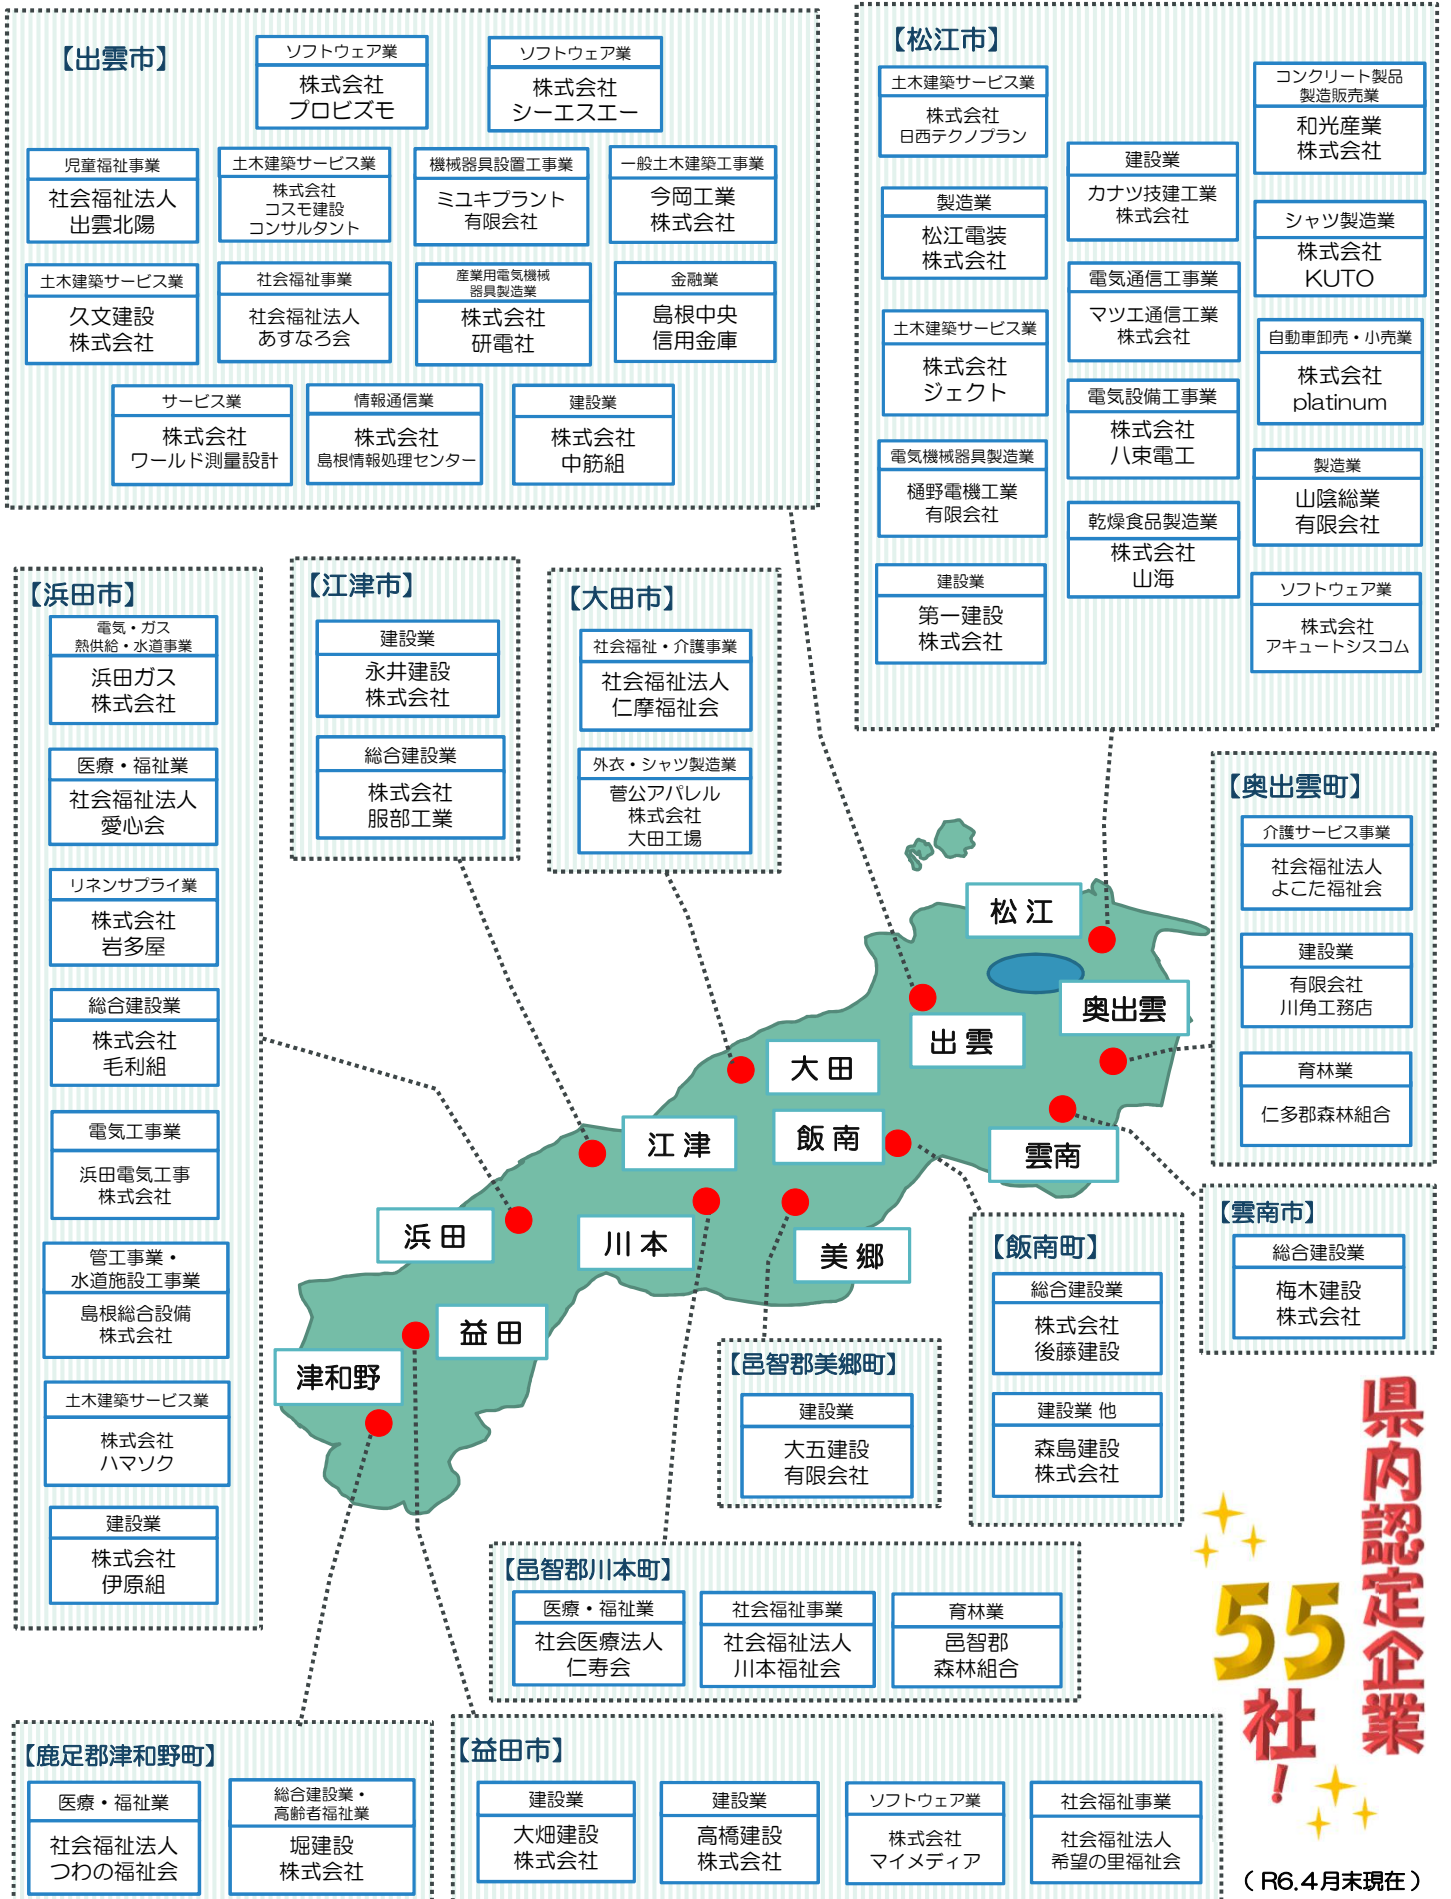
【出雲市】

ソフトウェア業
株式会社
プロビズモ

ソフトウェア業
株式会社
シーエスエー

児童福祉事業
社会福祉法人
出雲北陽

土木建築サービス業
株式会社
コスモ建設
コンサルタント

機械器具設置工事業
ミユキプラント
有限会社

一般土木建築工事業
今岡工業
株式会社

土木建築サービス業
久文建設
株式会社

社会福祉事業
社会福祉法人
あすなろ会

産業用電気機械器具製造業
株式会社
研電社

金融業
島根中央
信用金庫

サービス業
株式会社
ワールド測量設計

情報通信業
株式会社
島根情報処理センター

建設業
株式会社
中筋組

【松江市】

土木建築サービス業
株式会社
日西テクノプラン

製造業
松江電装
株式会社

土木建築サービス業
株式会社
ジェクト

電気機械器具製造業
樋野電機工業
有限会社

建設業
第一建設
株式会社

建設業
カナツ技建工業
株式会社

電気通信工事業
マツエ通信工業
株式会社

電気設備工事業
株式会社
八束電工

乾燥食品製造業
株式会社
山海

コンクリート製品製造販売業
和光産業
株式会社

シャツ製造業
株式会社
KUTO

自動車卸売・小売業
株式会社
platinum

製造業
山陰総業
有限会社

ソフトウェア業
株式会社
アキュートシステム

【浜田市】

電気・ガス熱供給・水道事業
浜田ガス
株式会社

医療・福祉業
社会福祉法人
愛心会

リネンサプライ業
株式会社
岩多屋

総合建設業
株式会社
毛利組

電気工事業
浜田電気工事
株式会社

管工事業・水道施設工事業
島根総合設備
株式会社

土木建築サービス業
株式会社
ハマソク

建設業
株式会社
伊原組

【江津市】

建設業
永井建設
株式会社

総合建設業
株式会社
服部工業

【大田市】

社会福祉・介護事業
社会福祉法人
仁摩福祉会

外衣・シャツ製造業
菅公アパレル
株式会社
大田工場

【奥出雲町】

介護サービス事業
社会福祉法人
よこた福祉会

建設業
有限会社
川角工務店

育林業
仁多郡森林組合

松 江
出 雲
奥出雲
大 田
江 津
飯 南
雲南
浜 田
川 本
美 郷
益 田
津和野

【雲南市】

総合建設業
梅木建設
株式会社

【飯南町】

総合建設業
株式会社
後藤建設

建設業 他
森島建設
株式会社

【邑智郡美郷町】

建設業
大五建設
有限会社

【邑智郡川本町】

医療・福祉業
社会医療法人
仁寿会

社会福祉事業
社会福祉法人
川本福祉会

育林業
邑智郡
森林組合

【鹿足郡津和野町】

医療・福祉業
社会福祉法人
つわの福祉会

総合建設業・高齢者福祉業
堀建設
株式会社

【益田市】

建設業
大畑建設
株式会社

建設業
高橋建設
株式会社

ソフトウェア業
株式会社
マイメディア

社会福祉事業
社会福祉法人
希望の里福祉会

県内認定企業
55社!

(R6.4月末現在)